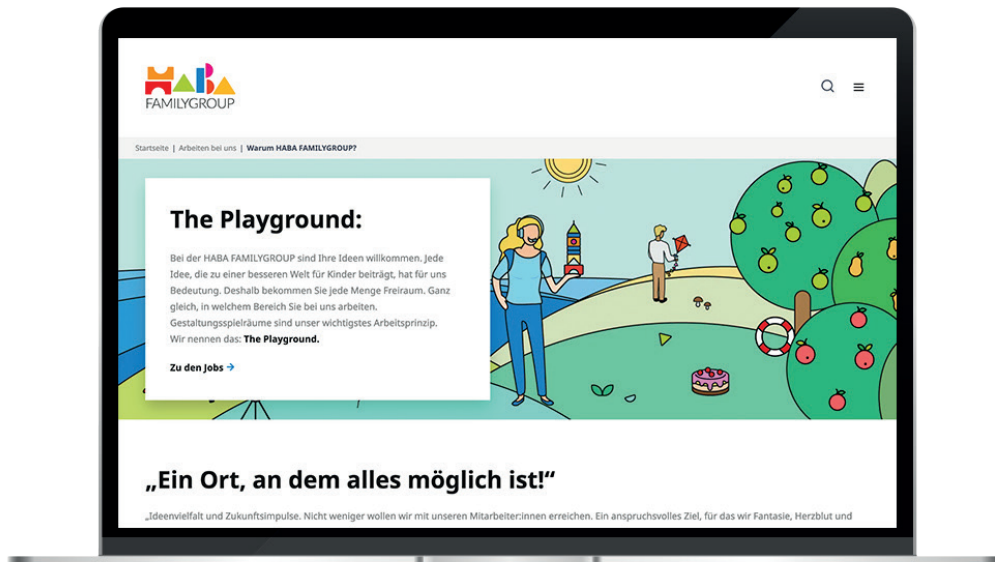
HABA FAMILYGROUP

Startseite | Arbeiten bei uns | Warum HABA FAMILYGROUP?

The Playground:

Bei der HABA FAMILYGROUP sind Ihre Ideen willkommen. Jede Idee, die zu einer besseren Welt für Kinder beiträgt, hat für uns Bedeutung. Deshalb bekommen Sie jede Menge Freiraum. Ganz gleich, in welchem Bereich Sie bei uns arbeiten. Gestaltungsspielräume sind unser wichtigstes Arbeitsprinzip. Wir nennen das: The Playground.

Zu den Jobs →

„Ein Ort, an dem alles möglich ist!“

„Ideenvielfalt und Zukunftsimpulse. Nicht weniger wollen wir mit unseren Mitarbeiter:innen erreichen. Ein anspruchsvolles Ziel, für das wir Fantasie, Herzblut und